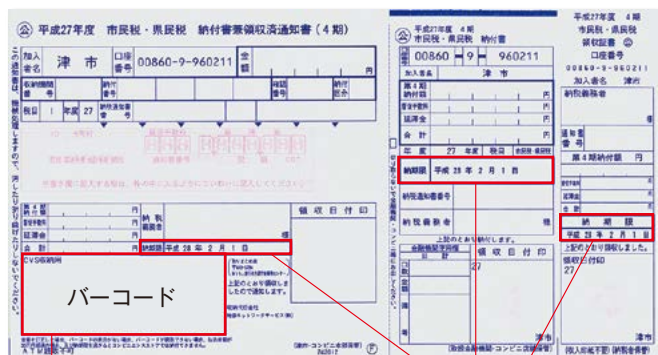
公 平成27年度 市民税・県民税 納付書兼領収済通知書（4期）

加入者名 津市 口座番号 00860-9-960211 金額 円

収納機関番号 納付区分 納付義務者番号 期別

税目 1 年度 27 納付義務者番号

納期限 平成 28 年 2 月 1 日

納税義務者 様

領収日付印

CVS収納用

バーコード

公 平成27年度 4期 市民税・県民税 納付書

00860-9-960211

加入者名 津市

第4期 納付額 円

督促手数料 円

延滞金 円

合計 円

27 年度 税目

納期限 平成 28 年 2 月 1 日

納税通知書番号

納税義務者 様

上記のとおり領収しました。

領収日付印

27

津市

平成27年度 4期 市民税・県民税 納付証書 公 口座番号

加入者名 津市

納税義務者 様

通知書番号

第4期納付額 円

督促手数料 円

延滞金 円

合計 円

納期限 平成 28 年 2 月 1 日

上記のとおり領収しました。

領収日付印

27